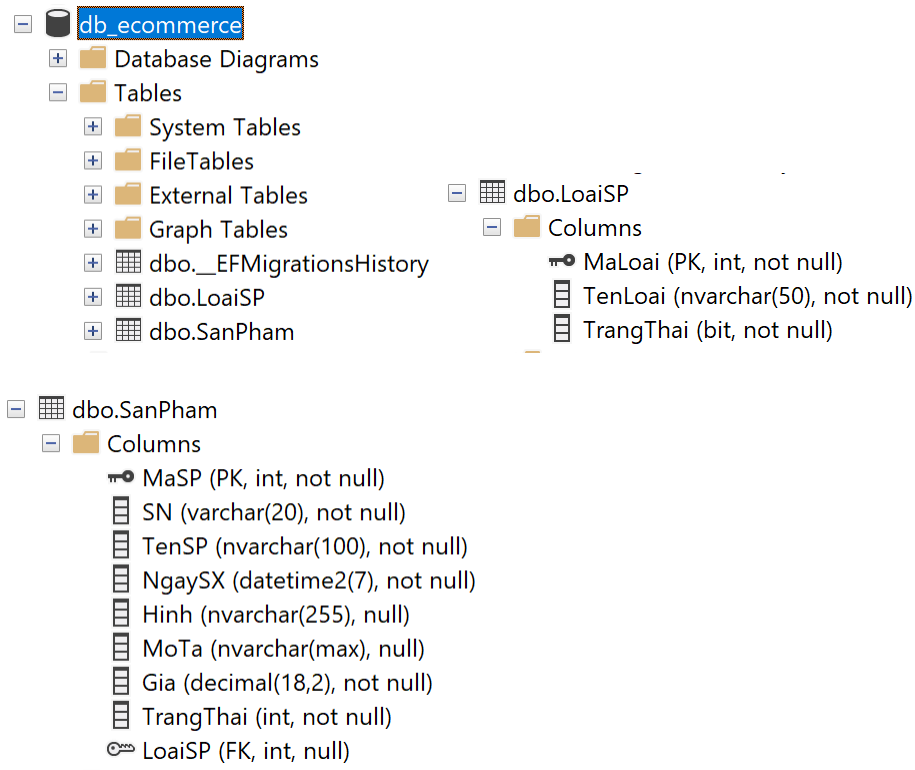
db_ecommerce
Database Diagrams
Tables
System Tables
FileTables
External Tables
Graph Tables
dbo.__EFMigrationsHistory
dbo.LoaiSP
dbo.SanPham

dbo.LoaiSP
Columns
MaLoai (PK, int, not null)
TenLoai (nvarchar(50), not null)
TrangThai (bit, not null)

dbo.SanPham
Columns
MaSP (PK, int, not null)
SN (varchar(20), not null)
TenSP (nvarchar(100), not null)
NgaySX (datetime2(7), not null)
Hinh (nvarchar(255), null)
MoTa (nvarchar(max), null)
Gia (decimal(18,2), not null)
TrangThai (int, not null)
LoaiSP (FK, int, null)